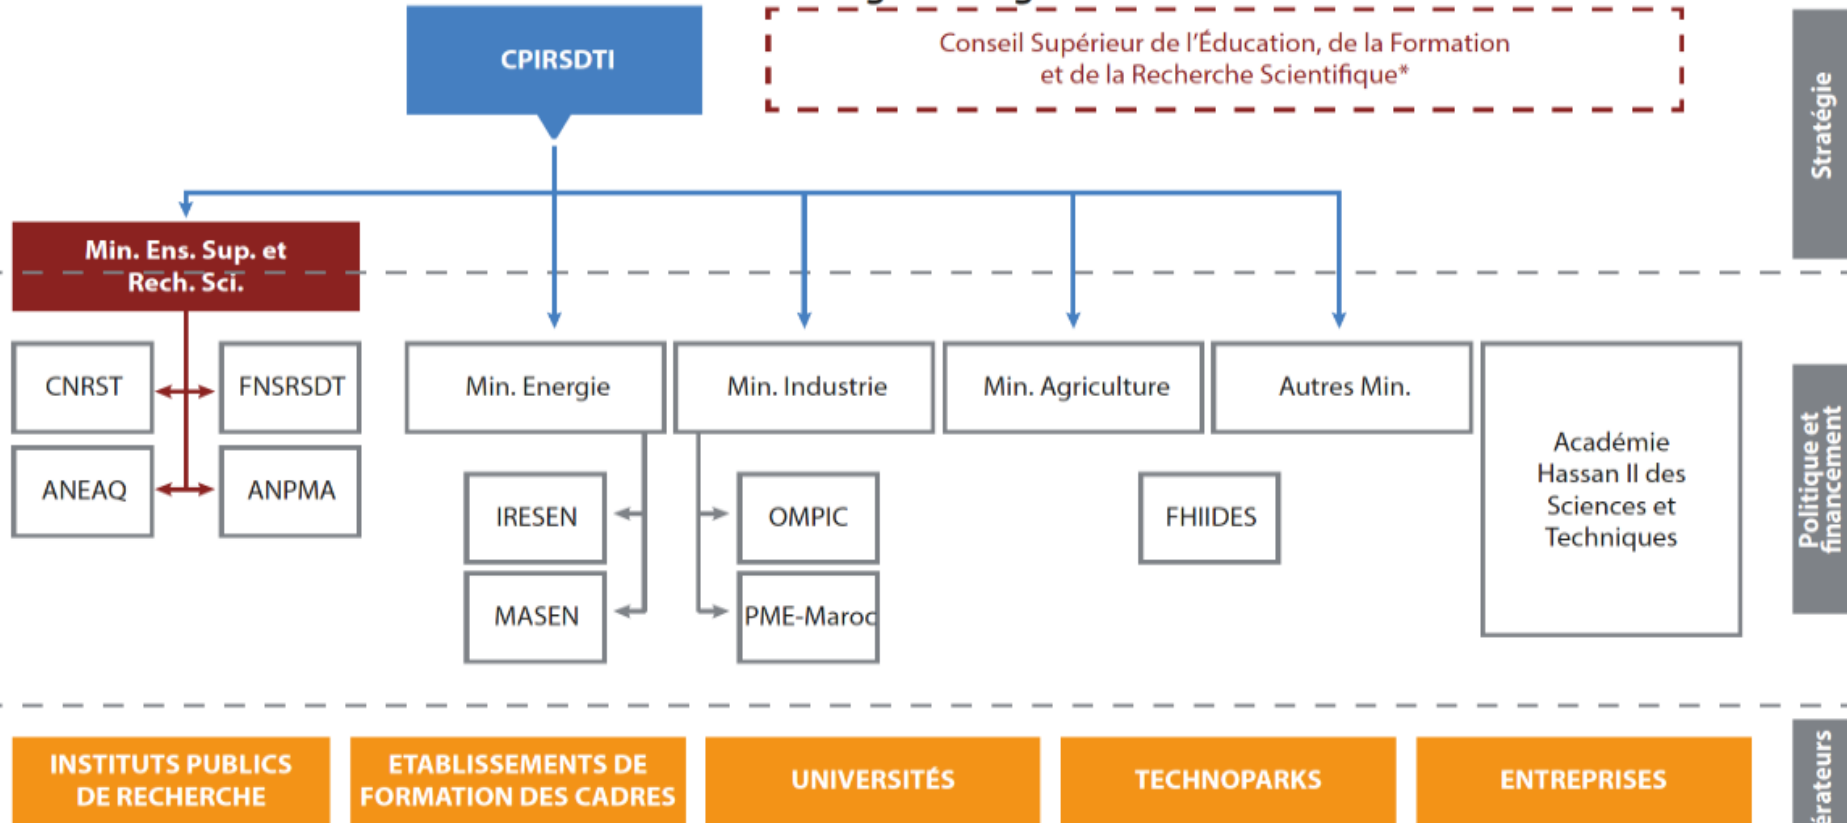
CPIRSDTI

Conseil Supérieur de l'Éducation, de la Formation et de la Recherche Scientifique*

Stratégie

Min. Ens. Sup. et Rech. Sci.

CNRST

FNSRSDT

ANEAQ

ANPMA

Min. Energie

Min. Industrie

Min. Agriculture

Autres Min.

IRESEN

MASEN

OMPIC

PME-Maroc

FHIIDES

Académie Hassan II des Sciences et Techniques

Politique et financement

INSTITUTS PUBLICS DE RECHERCHE

ETABLISSEMENTS DE FORMATION DES CADRES

UNIVERSITÉS

TECHNOPARKS

ENTREPRISES

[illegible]érateurs